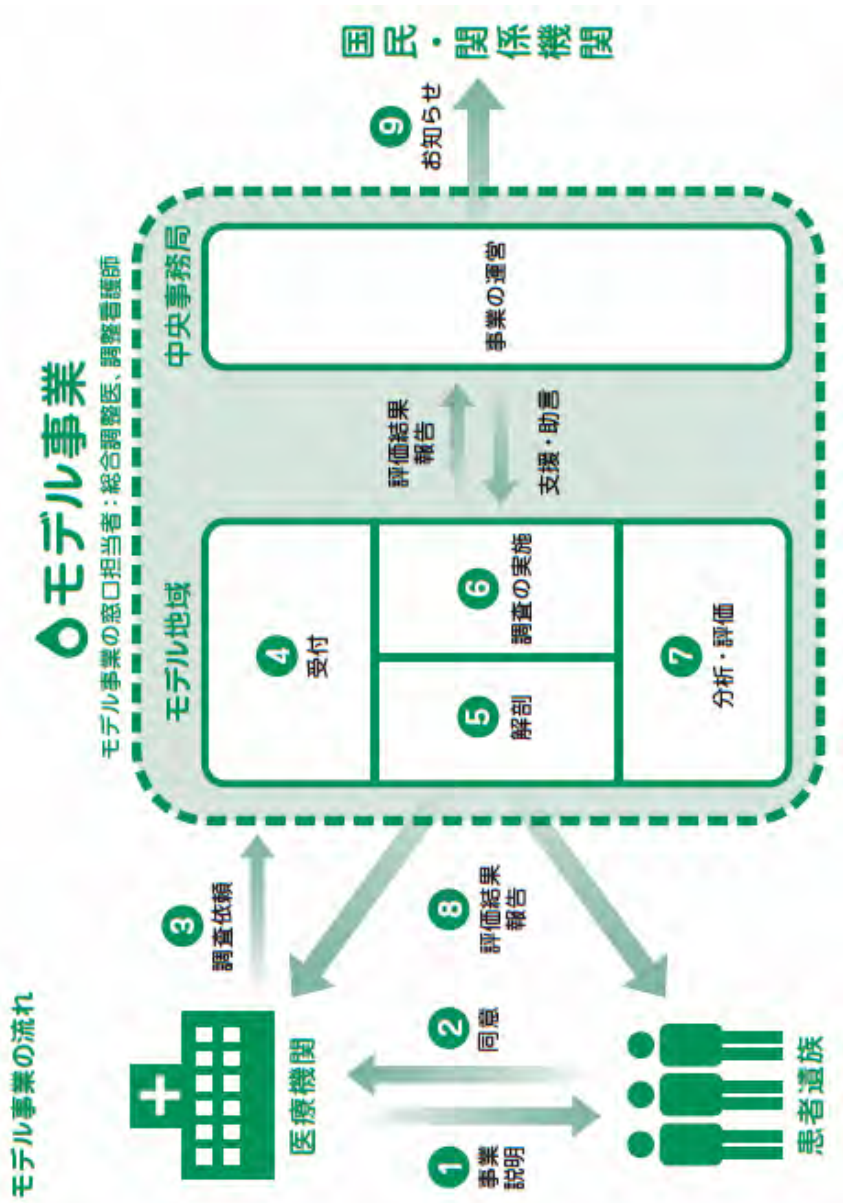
モデル事業の流れ

モデル事業

モデル事業の窓口担当者：総合調整医、調整看護師

モデル地域

中央事務局

事業の運営

評価結果報告

支援・助言

4 受付

5 解剖

6 調査の実施

7 分析・評価

9 お知らせ

国民・関係機関

医療機関

患者遺族

1 事業説明

2 同意

3 調査依頼

8 評価結果報告